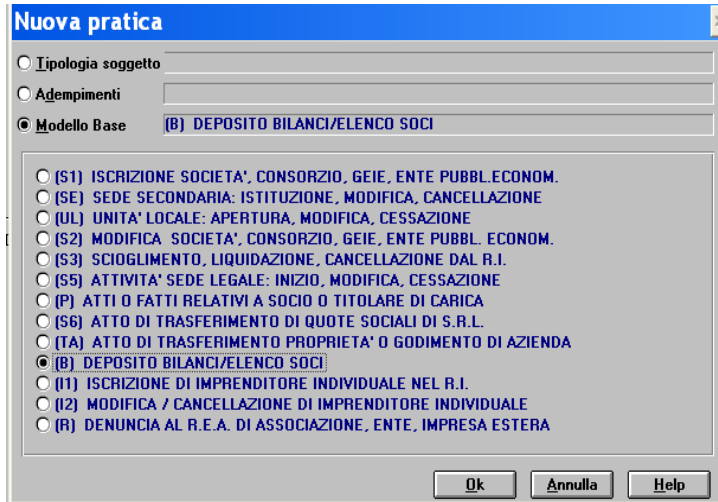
Nuova pratica

Tipologia soggetto

Adempimenti

Modello Base (B) DEPOSITO BILANCI/ELENCO SOCI

(S1) ISCRIZIONE SOCIETA', CONSORZIO, GEIE, ENTE PUBBL.ECONOM.
(SE) SEDE SECONDARIA: ISTITUZIONE, MODIFICA, CANCELLAZIONE
(UL) UNITA' LOCALE: APERTURA, MODIFICA, CESSAZIONE
(S2) MODIFICA SOCIETA', CONSORZIO, GEIE, ENTE PUBBL. ECONOM.
(S3) SCIOGLIMENTO, LIQUIDAZIONE, CANCELLAZIONE DAL R.I.
(S5) ATTIVITA' SEDE LEGALE: INIZIO, MODIFICA, CESSAZIONE
(P) ATTI O FATTI RELATIVI A SOCIO O TITOLARE DI CARICA
(S6) ATTO DI TRASFERIMENTO DI QUOTE SOCIALI DI S.R.L.
(TA) ATTO DI TRASFERIMENTO PROPRIETA' O GODIMENTO DI AZIENDA
(B) DEPOSITO BILANCI/ELENCO SOCI
(I1) ISCRIZIONE DI IMPRENDITORE INDIVIDUALE NEL R.I.
(I2) MODIFICA / CANCELLAZIONE DI IMPRENDITORE INDIVIDUALE
(R) DENUNCIA AL R.E.A. DI ASSOCIAZIONE, ENTE, IMPRESA ESTERA

Ok Annulla Help